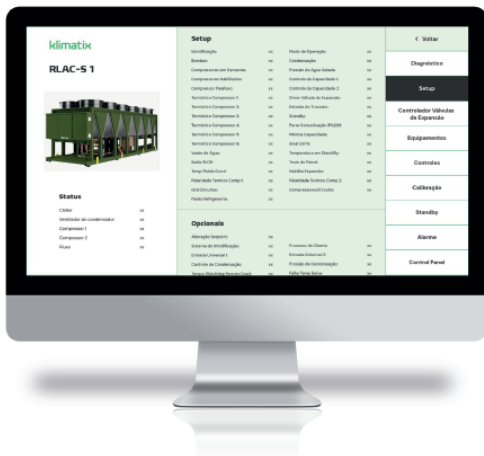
klimatix

RLAC-S 1

Status

Chiller xx
Ventilador do condensador xx
Compressor 1 xx
Compressor 2 xx
Fluxo xx

Setup

| | | | |
|---|---|---|---|
| Identificação | xx | Modo de Operação | xx |
| Bombas | xx | Condensação | xx |
| Compressores em Demanda | xx | Pressão de Água Salada | xx |
| Compressores Habilitados | xx | Controle de Capacidade 1 | xx |
| Compressor Paralelo | xx | Controle de Capacidade 2 | xx |
| Termistor Compressor 1 | xx | Driver Válvula de Expansão | xx |
| Termistor Compressor 2 | xx | Entrada de Transdutor | xx |
| Termistor Compressor 3 | xx | Standby | xx |
| Termistor Compressor 4 | xx | Porta Comunicação (RS485) | xx |
| Termistor Compressor 5 | xx | Mínima Capacidade | xx |
| Termistor Compressor 6 | xx | Grid (OFF) | xx |
| Vazão de Água | xx | Temperatura em StandBy | xx |
| Saída 0/10 | xx | Teste de Painel | xx |
| Temp Fluido Evap | xx | Habilita Expansão | xx |
| Polaridade Termica Comp 1 | xx | Polaridade Termica Comp 2 | xx |
| Grid Des./Liga | xx | Compressores Efetuados | xx |
| Fluido Refrigerante | xx | | |

Opcionais

| | | | |
|---|---|---|---|
| Alteração Setpoint | xx | | |
| Sistema de Simultificação | xx | Processo de Diesler | xx |
| Entrada Universal 1 | xx | Entrada Universal 2 | xx |
| Controle de Condensação | xx | Pressão de Condensação | xx |
| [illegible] | xx | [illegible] | xx |

< Voltar
Diagnóstico
Setup
Controlador Válvulas de Expansão
Equipamentos
Controles
Calibração
Standby
Alarme
Control Panel